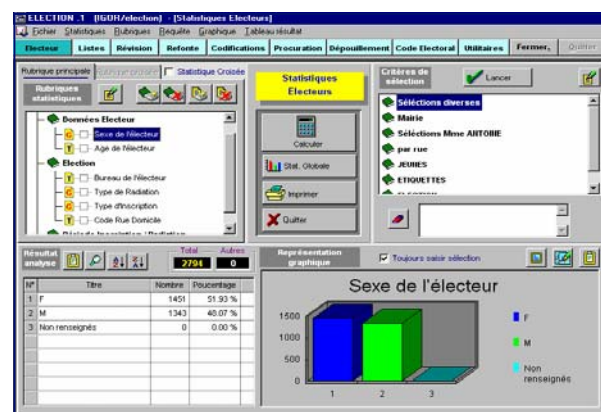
ELECTION .1 [IGOR/election] - [Statistiques Electeurs]

Fichier Statistiques Rubriques Requête Graphique Tableau résultat

Electeur | Listes | Révision | Refonte | Codifications | Procuration | Dépouillement | Code Electoral | Utilitaires | Fermer, | Quitter

Rubrique principale | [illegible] | Statistique Croisée

Rubriques statistiques

Données Electeur
Sexe de l'électeur
Age de l'électeur
Election
Bureau de l'électeur
Type de Radiation
Type d'inscription
Code Rue Domicile
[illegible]

Statistiques Electeurs

Calculer
Stat. Globale
Imprimer
Quitter

Critères de sélection

Lancer

Sélections diverses
Mairie
Sélections Mme ANTOINE
par rue
JEUNES
ETIQUETTES

Résultat analyse

Total 2794
Autres 0

| N° | Titre | Nombre | Pourcentage |
|---|---|---|---|
| 1 | F | 1451 | 51.93 % |
| 2 | M | 1343 | 48.07 % |
| 3 | Non renseignés | 0 | 0.00 % |

Représentation graphique

Toujours saisir sélection

Sexe de l'électeur

1500
1000
500
0

1 2 3

F
M
Non renseignés